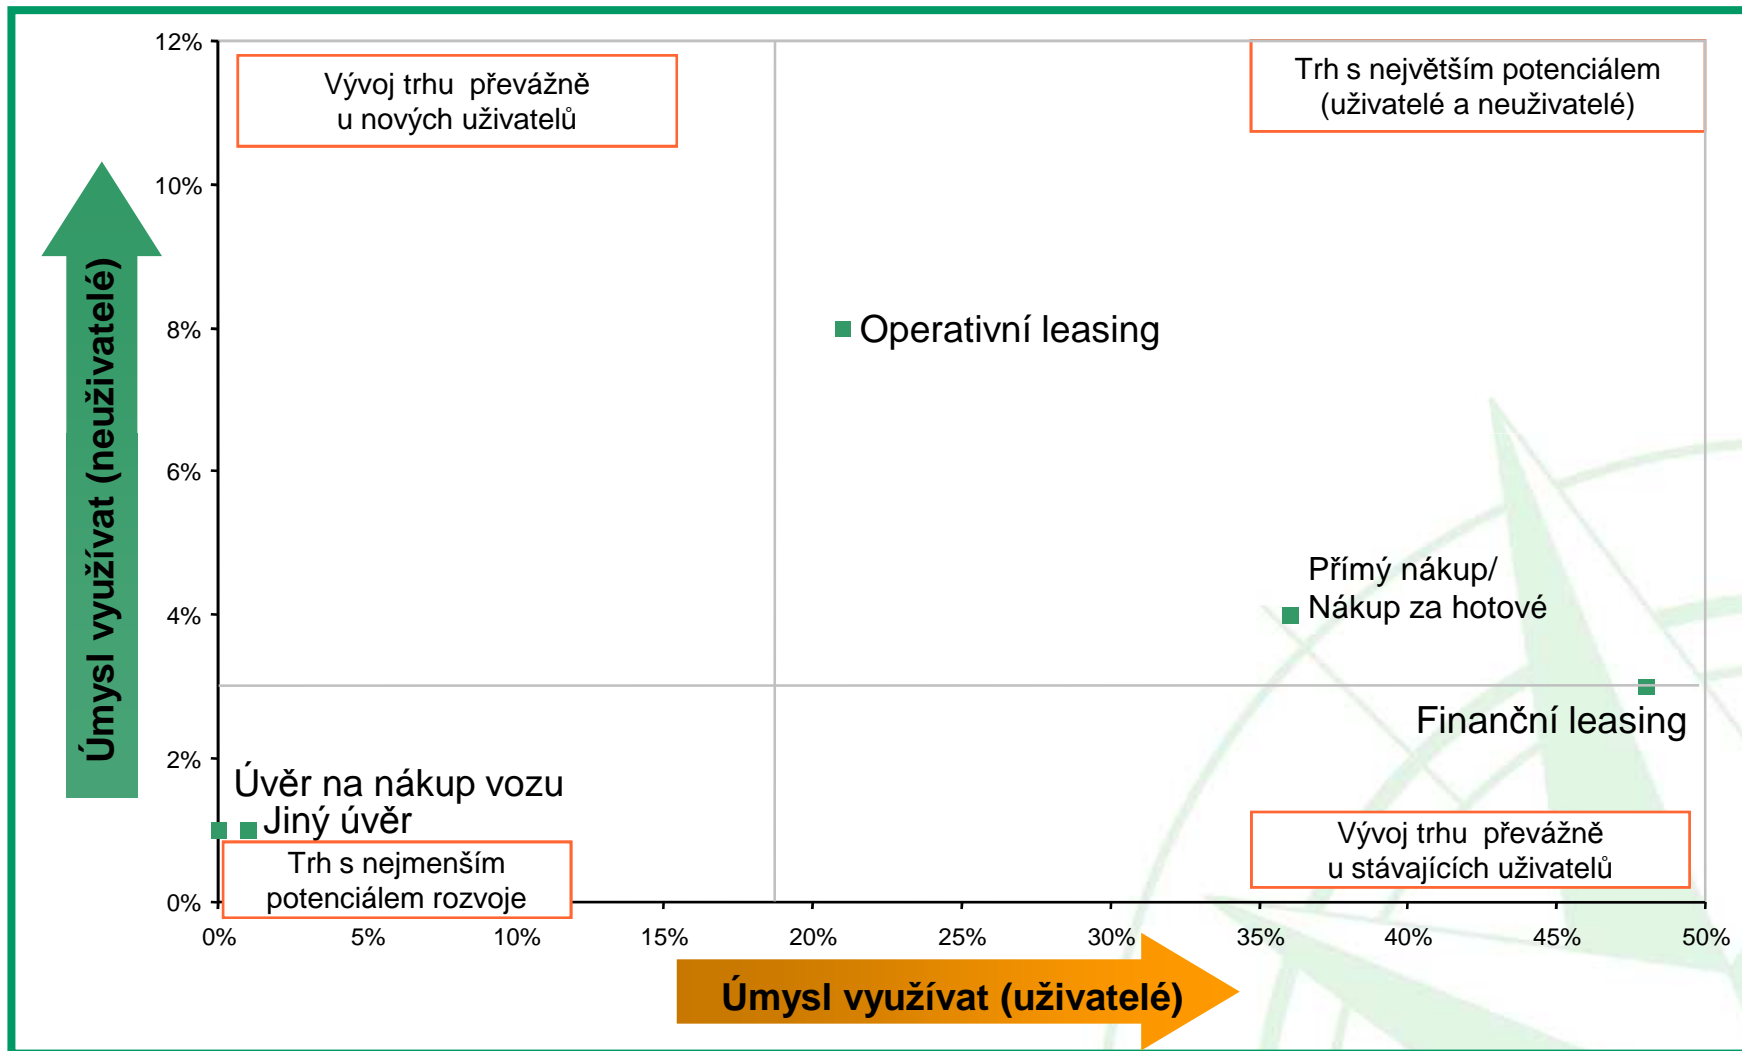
12%

10%

8%

6%

4%

2%

0%

Úmysl využívat (neuživatelé)

Vývoj trhu převážně u nových uživatelů

Trh s největším potenciálem (uživatelé a neuživatelé)

Operativní leasing

Přímý nákup/ Nákup za hotové

Finanční leasing

Úvěr na nákup vozu

Jiný úvěr

Trh s nejmenším potenciálem rozvoje

Vývoj trhu převážně u stávajících uživatelů

0%

5%

10%

15%

20%

25%

30%

35%

40%

45%

50%

Úmysl využívat (uživatelé)